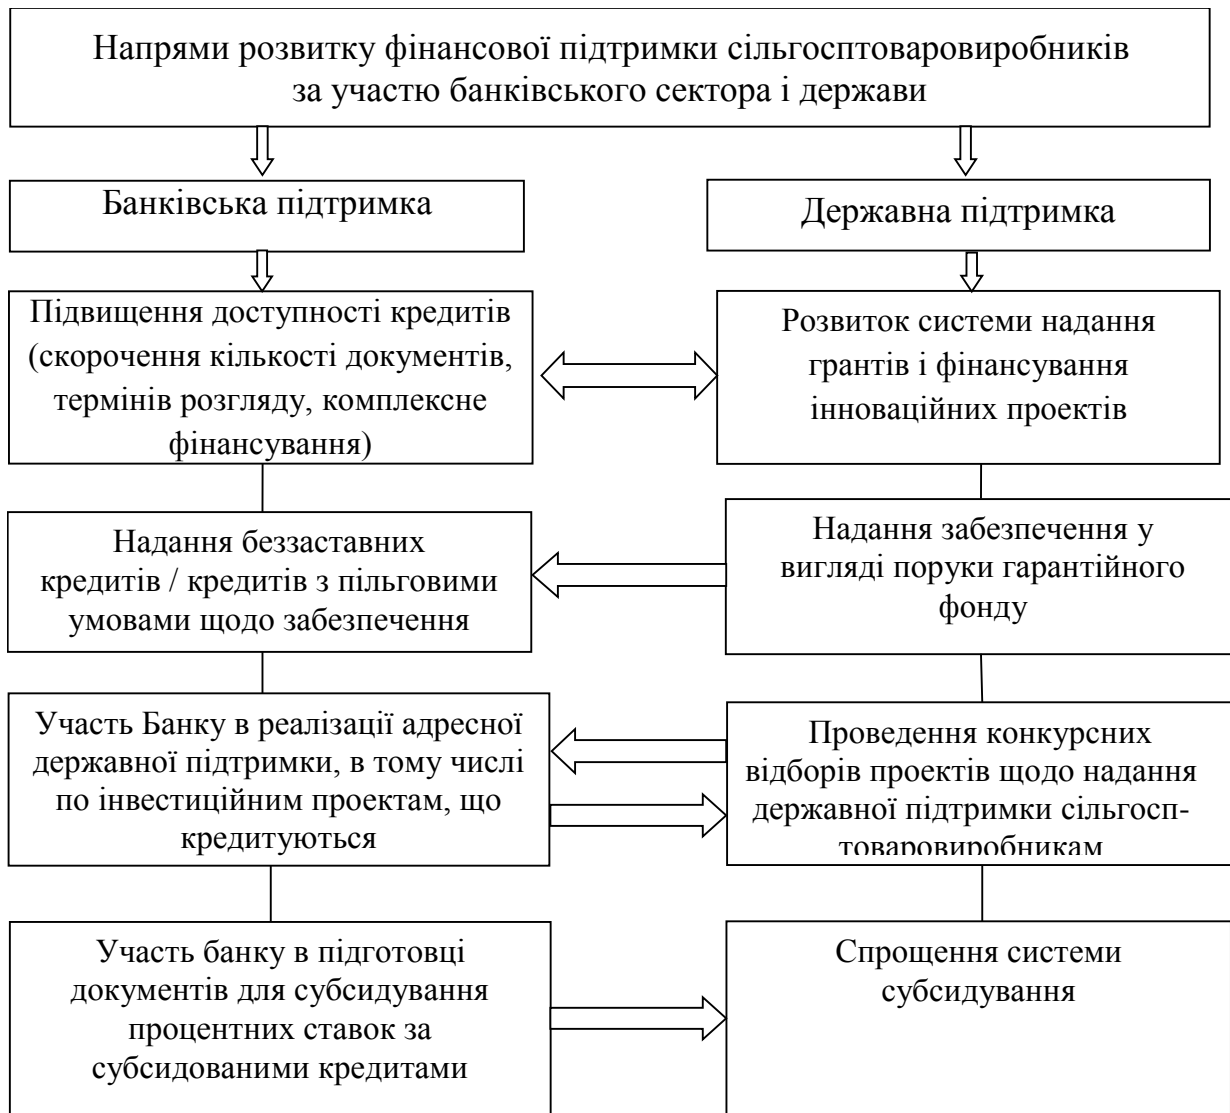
Напрями розвитку фінансової підтримки сільгосптоваровиробників за участю банківського сектора і держави

Банківська підтримка

Державна підтримка

Підвищення доступності кредитів (скорочення кількості документів, термінів розгляду, комплексне фінансування)

Розвиток системи надання грантів і фінансування інноваційних проектів

Надання беззаставних кредитів / кредитів з пільговими умовами щодо забезпечення

Надання забезпечення у вигляді поруки гарантійного фонду

Участь Банку в реалізації адресної державної підтримки, в тому числі по інвестиційним проектам, що кредитуються

Проведення конкурсних відборів проектів щодо надання державної підтримки сільгосптоваровиробникам

Участь банку в підготовці документів для субсидування процентних ставок за субсидованими кредитами

Спрощення системи субсидування